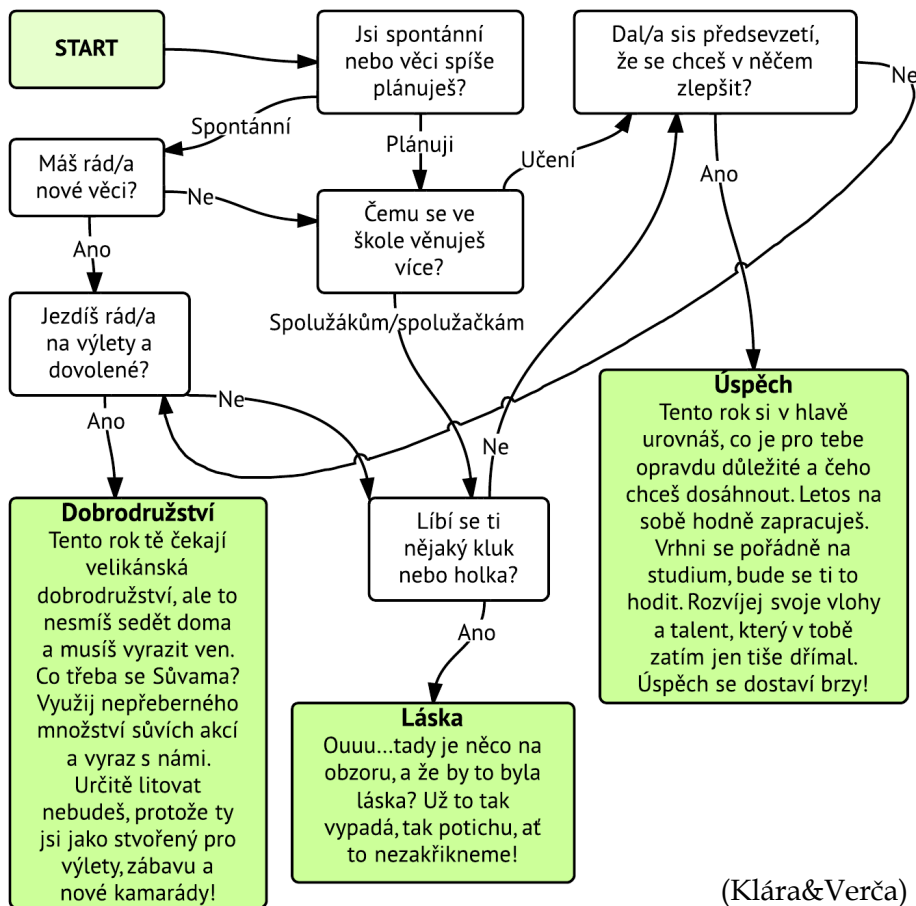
START

Jsi spontánní nebo věci spíše plánuješ?

Dal/a sis předsevzetí, že se chceš v něčem zlepšit?

Ne

Spontánní

Plánuji

Učení

Máš rád/a nové věci?

Ne

Čemu se ve škole věnuješ více?

Ano

Ano

Jezdíš rád/a na výlety a dovolené?

Spolužákům/spolužačkám

Úspěch
Tento rok si v hlavě urovnáš, co je pro tebe opravdu důležité a čeho chceš dosáhnout. Letos na sobě hodně zapracuješ. Vrhni se pořádně na studium, bude se ti to hodit. Rozvíjej svoje vlohy a talent, který v tobě zatím jen tiše dřímal. Úspěch se dostaví brzy!

Ne

Ano

Ne

Dobrodružství
Tento rok tě čekají velikánská dobrodružství, ale to nesmíš sedět doma a musíš vyrazit ven. Co třeba se Sůvama? Využij nepřeberného množství sůvích akcí a vyraz s námi. Určitě litovat nebudeš, protože ty jsi jako stvořený pro výlety, zábavu a nové kamarády!

Líbí se ti nějaký kluk nebo holka?

Ano

Láska
Ouuu...tady je něco na obzoru, a že by to byla láska? Už to tak vypadá, tak potichu, ať to nezakřikneme!

(Klára&Verča)